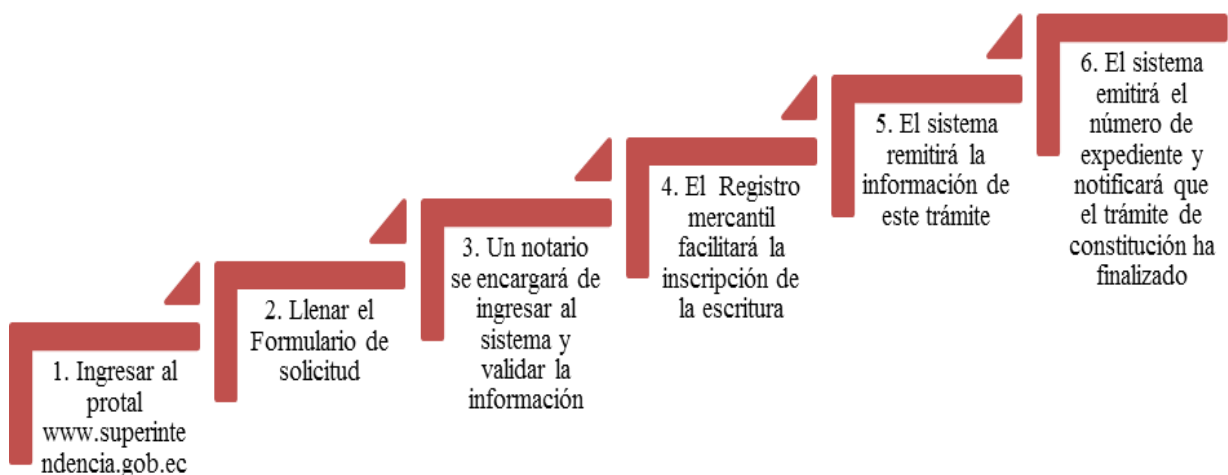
1. Ingresar al protal www.superintendencia.gob.ec

2. Llenar el Formulario de solicitud

3. Un notario se encargará de ingresar al sistema y validar la información

4. El Registro mercantil facilitará la inscripción de la escritura

5. El sistema remitirá la información de este trámite

6. El sistema emitirá el número de expediente y notificará que el trámite de constitución ha finalizado